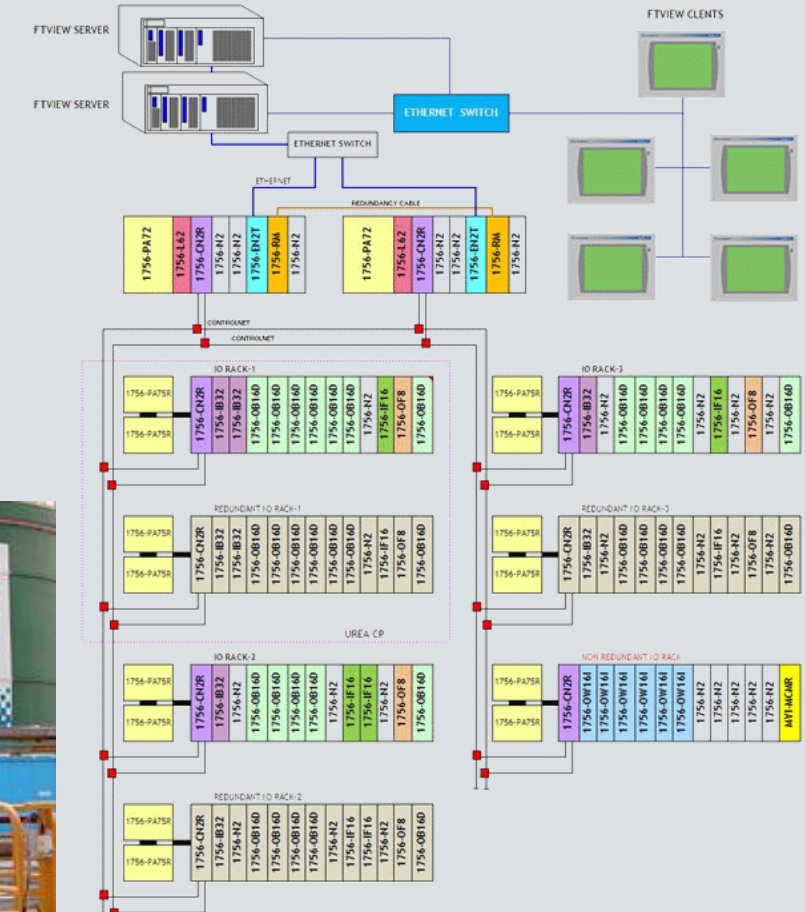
FTVIEW SERVER

FTVIEW SERVER

FTVIEW CLENTS

ETHERNET SWITCH

ETHERNET SWITCH

ETHERNET

REDUNDANCY CABLE

1756-PA72 | 1756-L62 | 1756-CN2R | 1756-N2 | 1756-N2 | 1756-EN2T | 1756-RM | 1756-N2

1756-PA72 | 1756-L62 | 1756-CN2R | 1756-N2 | 1756-N2 | 1756-EN2T | 1756-RM | 1756-N2

CONTROLNET

CONTROLNET

IO RACK-1

1756-PA75R
1756-PA75R
1756-CN2R | 1756-IB32 | 1756-IB32 | 1756-OB16D | 1756-OB16D | 1756-OB16D | 1756-OB16D | 1756-OB16D | 1756-OB16D | 1756-IF16 | 1756-OF8 | 1756-OB16D

IO RACK-3

1756-PA75R
1756-PA75R
1756-CN2R | 1756-IB32 | 1756-OB16D | 1756-OB16D | 1756-OB16D | 1756-OB16D | 1756-OB16D | 1756-IF16 | 1756-N2 | 1756-OF8 | 1756-N2 | 1756-OB16D

REDUNDANT IO RACK-1

1756-PA75R
1756-PA75R
1756-CN2R | 1756-IB32 | 1756-IB32 | 1756-OB16D | 1756-OB16D | 1756-OB16D | 1756-OB16D | 1756-OB16D | 1756-N2 | 1756-IF16 | 1756-OF8 | 1756-OB16D

REDUNDANT IO RACK-3

1756-PA75R
1756-PA75R
1756-CN2R | 1756-IB32 | 1756-N2 | 1756-OB16D | 1756-OB16D | 1756-OB16D | 1756-OB16D | 1756-IF16 | 1756-IF16 | 1756-OF8 | 1756-N2 | 1756-OB16D

UREA CP

IO RACK-2

1756-PA75R
1756-PA75R
1756-CN2R | 1756-IB32 | 1756-N2 | 1756-OB16D | 1756-OB16D | 1756-OB16D | 1756-OB16D | 1756-N2 | 1756-IF16 | 1756-IF16 | 1756-N2 | 1756-OF8 | 1756-OB16D

NON REDUNDANT IO RACK

1756-PA75R
1756-PA75R
1756-CN2R | 1756-OW16I | 1756-OW16I | 1756-OW16I | 1756-OW16I | 1756-OW16I | 1756-N2 | 1756-N2 | 1756-N2 | 1756-N2 | 1756-N2 | MVI-MCMR

REDUNDANT IO RACK-2

1756-PA75R
1756-PA75R
1756-CN2R | 1756-IB32 | 1756-N2 | 1756-OB16D | 1756-OB16D | 1756-OB16D | 1756-OB16D | 1756-N2 | 1756-IF16 | 1756-IF16 | 1756-N2 | 1756-OF8 | 1756-OB16D